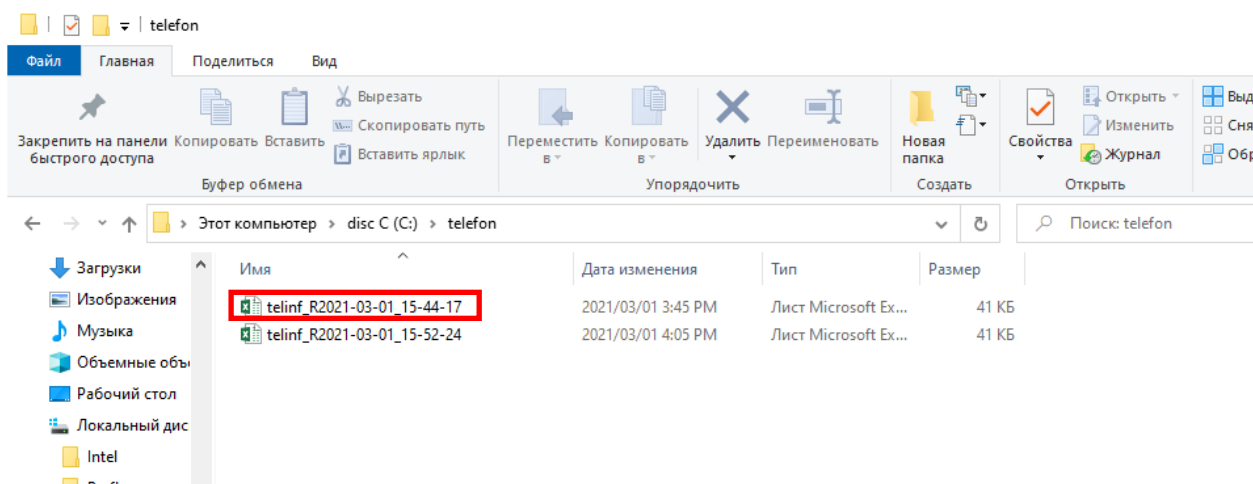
telefon

Файл | Главная | Поделиться | Вид

Закрепить на панели быстрого доступа | Копировать | Вставить | Вырезать | Скопировать путь | Вставить ярлык
Буфер обмена

Переместить в | Копировать в | Удалить | Переименовать
Упорядочить

Новая папка
Создать

Свойства | Открыть | Изменить | Журнал
Открыть

Выд | Сня | Обр

Этот компьютер › disc C (C:) › telefon

Поиск: telefon

Загрузки
Изображения
Музыка
Объемные объ
Рабочий стол
Локальный дис
Intel

| Имя | Дата изменения | Тип | Размер |
|---|---|---|---|
| telinf_R2021-03-01_15-44-17 | 2021/03/01 3:45 PM | Лист Microsoft Ex... | 41 КБ |
| telinf_R2021-03-01_15-52-24 | 2021/03/01 4:05 PM | Лист Microsoft Ex... | 41 КБ |